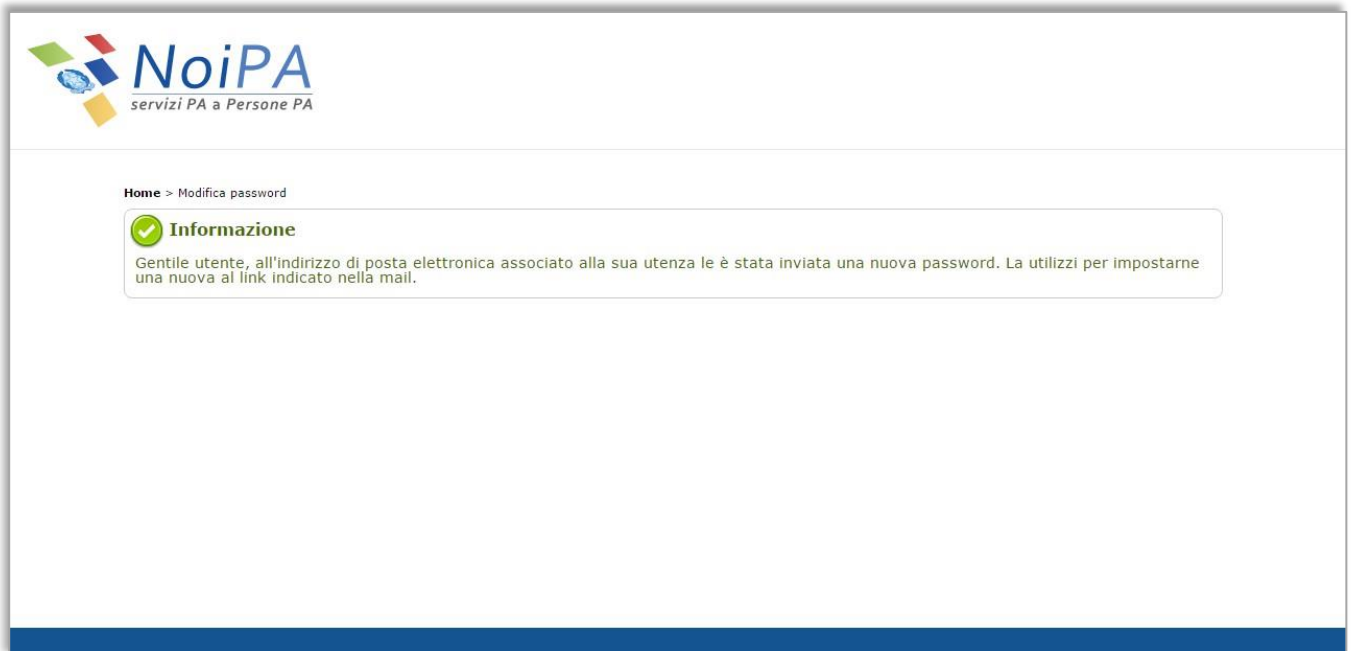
NoiPA
servizi PA a Persone PA

Home > Modifica password

Informazione

Gentile utente, all'indirizzo di posta elettronica associato alla sua utenza le è stata inviata una nuova password. La utilizzi per impostarne una nuova al link indicato nella mail.